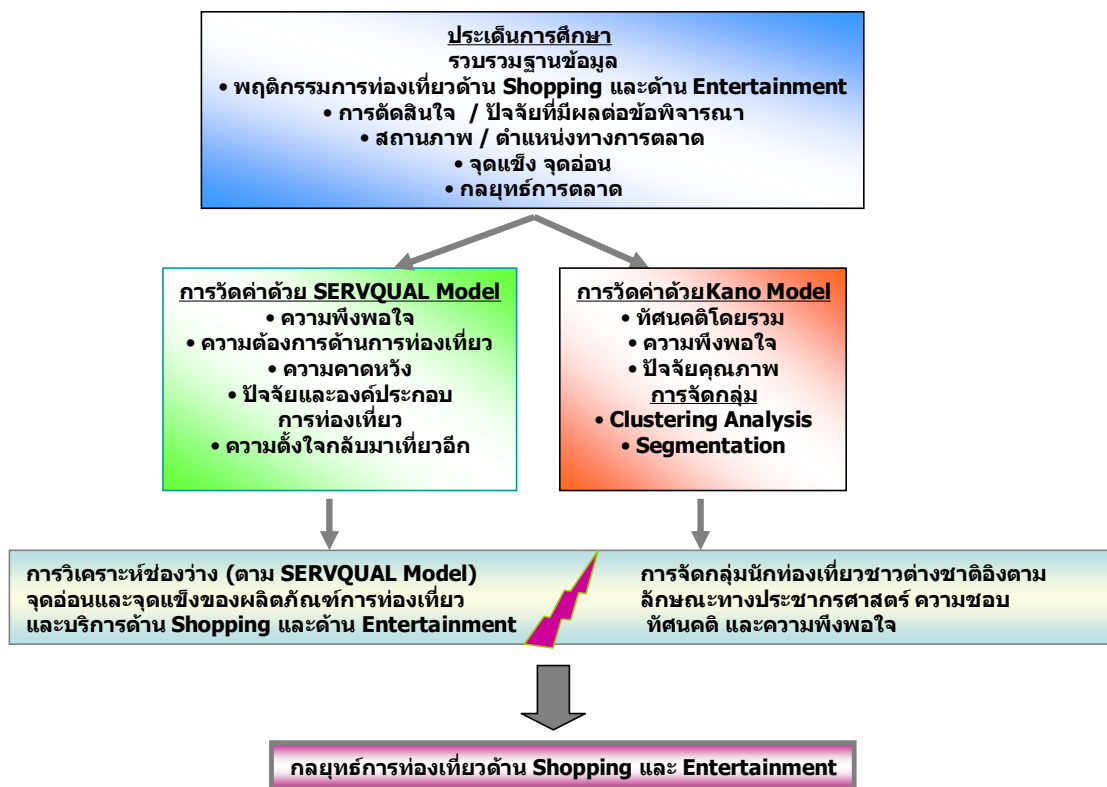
ประเด็นการศึกษา
รวบรวมฐานข้อมูล
• พฤติกรรมการท่องเที่ยวด้าน Shopping และด้าน Entertainment
• การตัดสินใจ / ปัจจัยที่มีผลต่อข้อพิจารณา
• สถานภาพ / ตำแหน่งทางการตลาด
• จุดแข็ง จุดอ่อน
• กลยุทธ์การตลาด

การวัดค่าด้วย SERVQUAL Model
• ความพึงพอใจ
• ความต้องการด้านการท่องเที่ยว
• ความคาดหวัง
• ปัจจัยและองค์ประกอบการท่องเที่ยว
• ความตั้งใจกลับมาเที่ยวอีก

การวัดค่าด้วยKano Model
• ทัศนคติโดยรวม
• ความพึงพอใจ
• ปัจจัยคุณภาพ
การจัดกลุ่ม
• Clustering Analysis
• Segmentation

การวิเคราะห์ช่องว่าง (ตาม SERVQUAL Model) จุดอ่อนและจุดแข็งของผลิตภัณฑ์การท่องเที่ยว และบริการด้าน Shopping และด้าน Entertainment

การจัดกลุ่มนักท่องเที่ยวชาวต่างชาติอิงตามลักษณะทางประชากรศาสตร์ ความชอบ ทัศนคติ และความพึงพอใจ

กลยุทธ์การท่องเที่ยวด้าน Shopping และ Entertainment